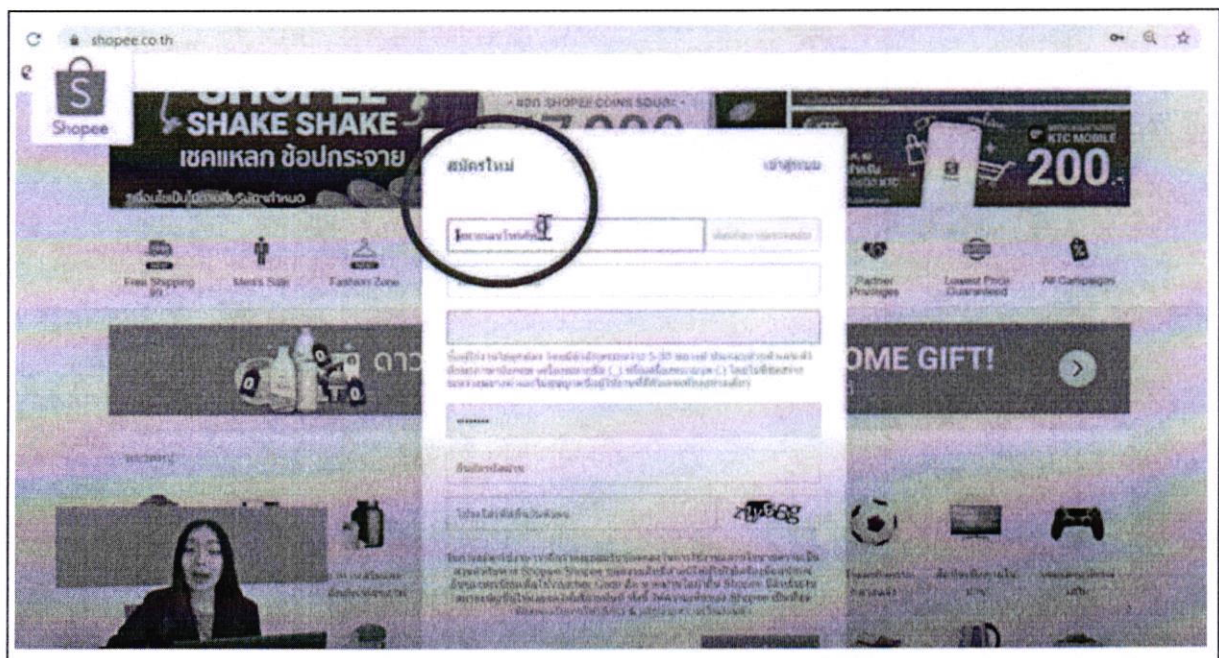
shopee.co.th

Shopee

SHAKE SHAKE
เชคแหลก ช้อปกระจาย

สมัครใหม่
เข้าสู่ระบบ

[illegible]

Free Shipping
Men's Sale
Fashion Zone
Partner Privileges
Lowest Price Guaranteed
All Campaigns

KTC MOBILE
200.-

ดาว
OME GIFT!

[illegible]

zy5eg